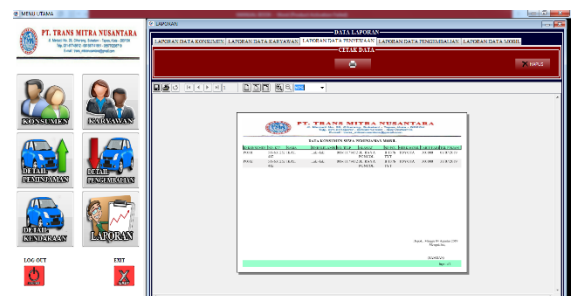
MENU UTAMA

PT. TRANS MITRA NUSANTARA
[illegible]
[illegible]
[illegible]

KONSUMEN
KARYAWAN
DETAIL PEMINJAMAN
DETAIL PENGEMBALIAN
DETAIL KENDARAAN
LAPORAN

LOG OUT
EXIT

LAPORAN

DATA LAPORAN
LAPORAN DATA KONSUMEN
LAPORAN DATA KARYAWAN
LAPORAN DATA PEMINJAMAN
LAPORAN DATA PENGEMBALIAN
LAPORAN DATA MOBIL

CETAK DATA

KELUAR

PT. TRANS MITRA NUSANTARA
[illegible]

DATA KONSUMEN SEWA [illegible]

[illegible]